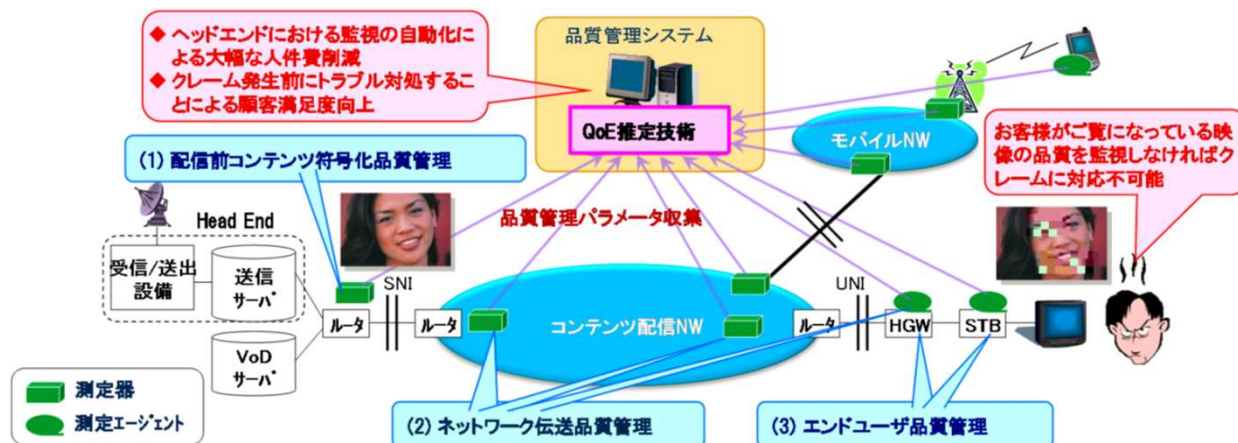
◆ ヘッドエンドにおける監視の自動化による大幅な人件費削減
◆ クレーム発生前にトラブル対処することによる顧客満足度向上

品質管理システム

QoE推定技術

モバイルNW

お客様がご覧になっている映像の品質を監視しなければクレームに対応不可能

(1) 配信前コンテンツ符号化品質管理

Head End

受信/送出設備

送信サーバ

VoDサーバ

品質管理パラメータ収集

SNI

ルータ

ルータ

コンテンツ配信NW

ルータ

UNI

HGW

STB

測定器

測定エージェント

(2) ネットワーク伝送品質管理

(3) エンドユーザ品質管理